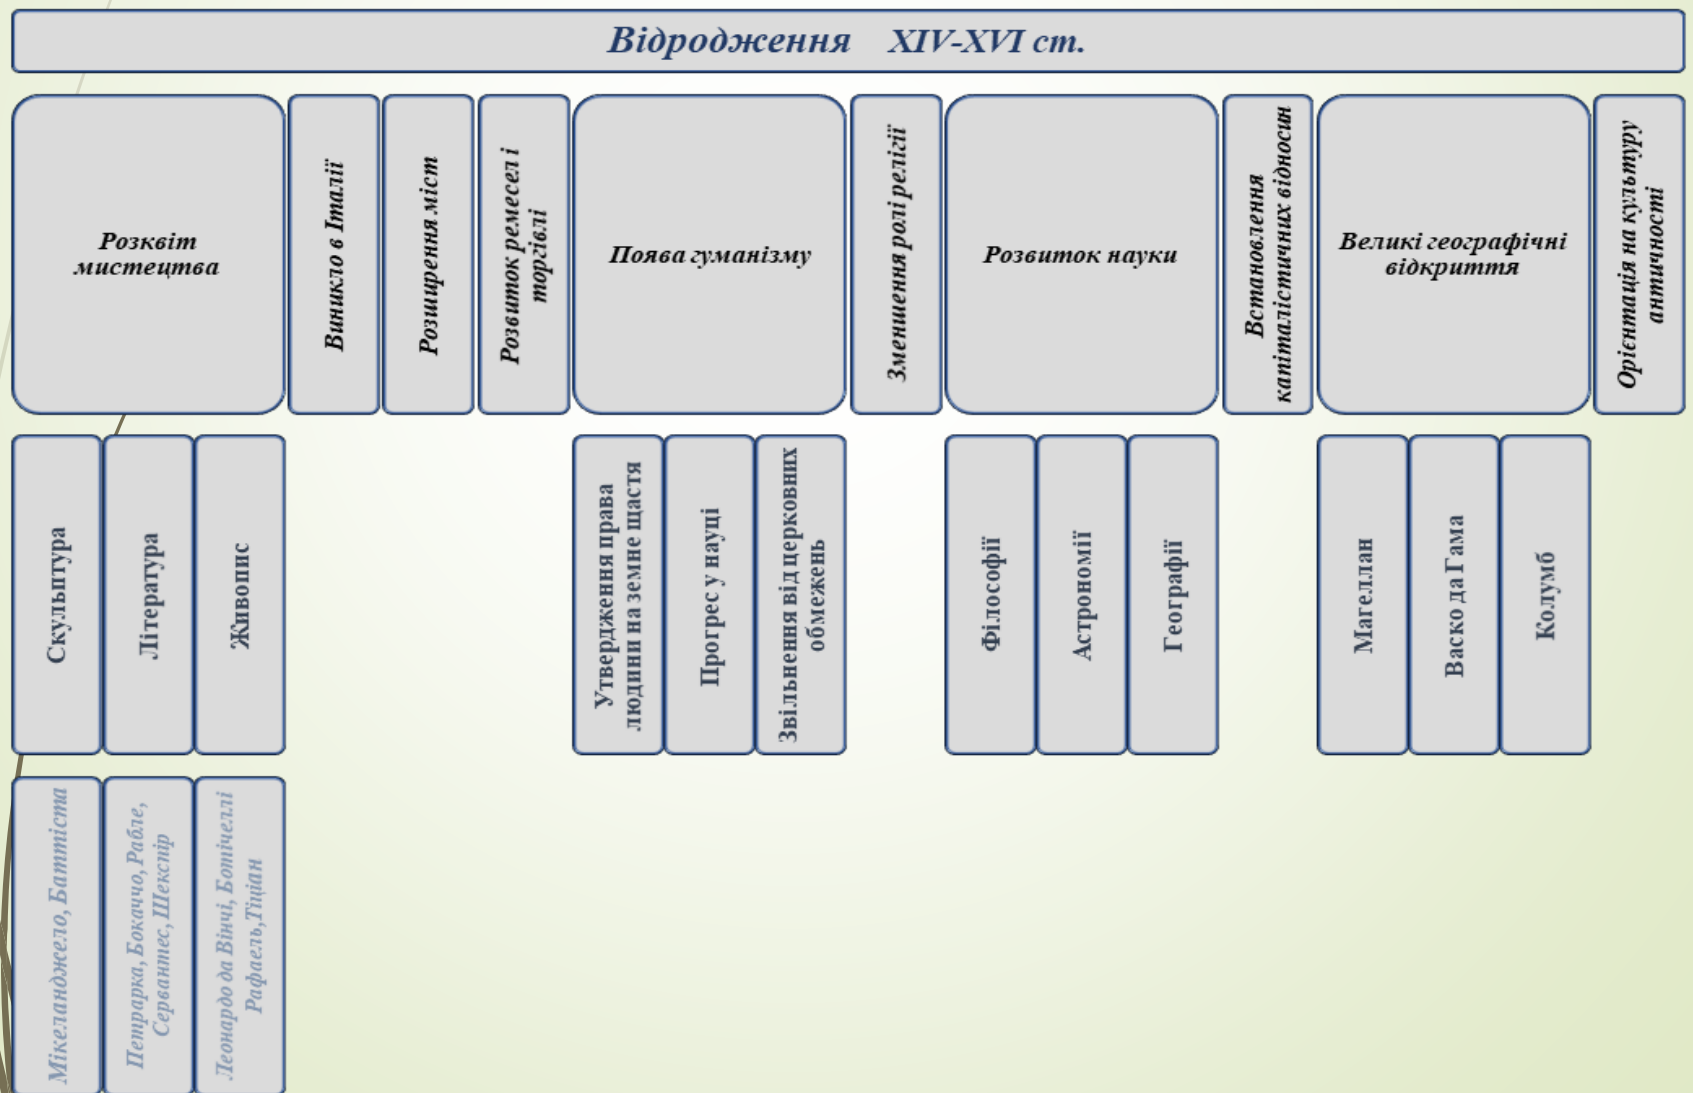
Відродження XIV-XVI ст.

Розквіт мистецтва

Виникло в Італії

Розширення міст

Розвиток ремесел і торгівлі

Поява гуманізму

Зменшення ролі релігії

Розвиток науки

Встановлення капіталістичних відносин

Великі географічні відкриття

Орієнтація на культуру античності

Скульптура

Література

Живопис

Утвердження права людини на земне щастя

Прогрес у науці

Звільнення від церковних обмежень

Філософії

Астрономії

Географії

Магеллан

Васко да Гама

Колумб

Мікеланджело, Баттіста

Петрарка, Бокаччо, Рабле, Сервантес, Шекспір

Леонардо да Вінчі, Боттічеллі Рафаель, Тіціан